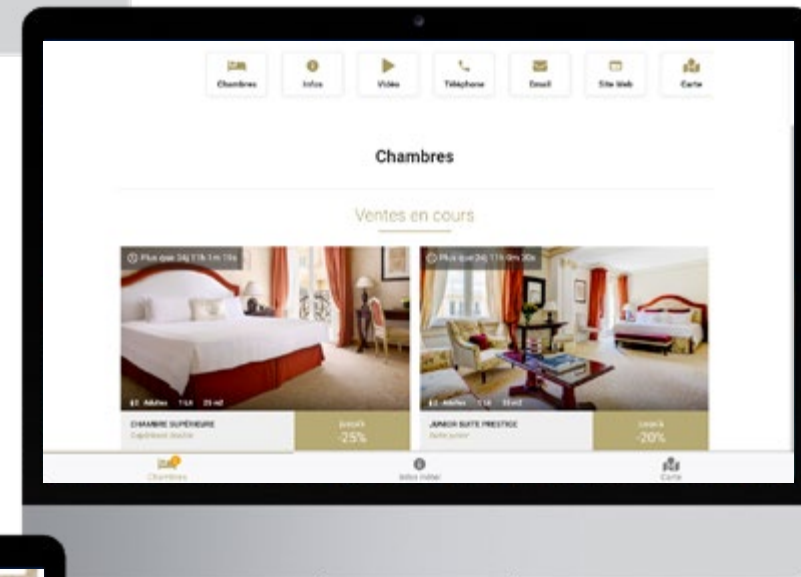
Chambres Infos Vidéo Téléphone Email Site Web Carte

Chambres

Ventes en cours

Plus que 24j 11h 1m 15s

Plus que 24j 11h 0m 20s

2 Adultes 1 Lit 25 m²

2 Adultes 1 Lit 35 m²

CHAMBRE SUPÉRIEURE
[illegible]

Jusqu'à
-25%

JUNIOR SUITE PRESTIGE
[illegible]

Jusqu'à
-20%

Chambres

Infos hôtel

Carte